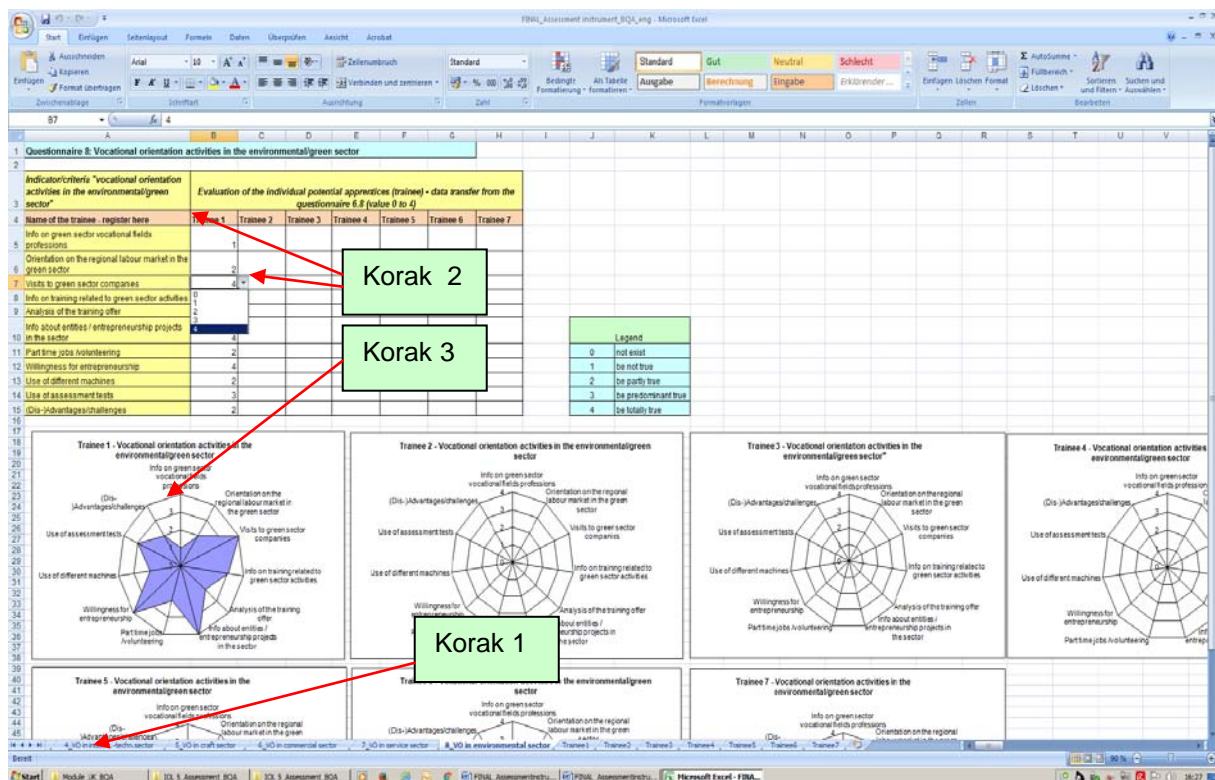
FINAL_Assessment instrument_BOA_eng - Microsoft Excel

Start | Einfügen | Seitenlayout | Formeln | Daten | Überprüfen | Ansicht | Acrobat

Ausschneiden | Kopieren | Einfügen | Format übertragen | Zwischenablage | Arial | 10 | Schriftart | Zeilenumbruch | Verbinden und zentrieren | Ausrichtung | Standard | Zahl | Bedingte Formatierung | Als Tabelle formatieren | Standard | Gut | Neutral | Schlecht | Ausgabe | Berechnung | Eingabe | Erklärender... | Formatvorlagen | Einfügen | Löschen | Format | Zellen | AutoSumme | Füllbereich | Löschen | Sortieren und Filtern | Suchen und Auswählen | Bearbeiten

B7 | $f_x$ 4

1 Questionnaire 8: Vocational orientation activities in the environmental/green sector

| | Indicator/criteria "vocational orientation activities in the environmental/green sector" | Evaluation of the individual potential apprentices (trainee) - data transfer from the questionnaire 6.8 (value 0 to 4) | | | | | | |
|---|---|---|---|---|---|---|---|---|
| 4 | Name of the trainee - register here | Trainee 1 | Trainee 2 | Trainee 3 | Trainee 4 | Trainee 5 | Trainee 6 | Trainee 7 |
| 5 | Info on green sector vocational fields professions | 1 | | | | | | |
| 6 | Orientation on the regional labour market in the green sector | 2 | | | | | | |
| 7 | Visits to green sector companies | 4 | | | | | | |
| 8 | Info on training related to green sector activities | 0 | | | | | | |
| 9 | Analysis of the training offer | 1 | | | | | | |
| 10 | Info about entities / entrepreneurship projects in the sector | 4 | | | | | | |
| 11 | Part time jobs /volunteering | 2 | | | | | | |
| 12 | Willingness for entrepreneurship | 4 | | | | | | |
| 13 | Use of different machines | 2 | | | | | | |
| 14 | Use of assessment tests | 3 | | | | | | |
| 15 | (Dis-)Advantages/challenges | 2 | | | | | | |

0 1 2 3 4

Legend
| | |
|---|---|
| 0 | not exist |
| 1 | be not true |
| 2 | be partly true |
| 3 | be predominant true |
| 4 | be totally true |

Korak 2

Korak 3

Korak 1

Trainee 1 - Vocational orientation activities in the environmental/green sector
Info on green sector vocational fields professions | Orientation on the regional labour market in the green sector | Visits to green sector companies | Info on training related to green sector activities | Analysis of the training offer | Info about entities / entrepreneurship projects in the sector | Part time jobs /volunteering | Willingness for entrepreneurship | Use of different machines | Use of assessment tests | (Dis-)Advantages/challenges

Trainee 2 - Vocational orientation activities in the environmental/green sector
Info on green sector vocational fields professions | Orientation on the regional labour market in the green sector | Visits to green sector companies | Info on training related to green sector activities | Analysis of the training offer | Info about entities / entrepreneurship projects in the sector | Willingness for entrepreneurship | Use of different machines | Use of assessment tests | (Dis-)Advantages/challenges

Trainee 3 - Vocational orientation activities in the environmental/green sector"
Info on green sector vocational fields professions | Orientation on the regional labour market in the green sector | Visits to green sector companies | Info on training relate to green sector activities | Analysis of the training offer | Info about entities / entrepreneurship projects in the sector | Part time jobs /volunteering | Willingness for entrepreneurship | Use of different machines | Use of assessment tests | (Dis-)Advantages/challenges

Trainee 4 - Vocational orientation activities in the environmental/green sector
Info on green sector vocational fields professions | (Dis-)Advantages/challenges | Use of assessment tests | Use of different machines | Willingness for entrepreneurship | Part time jobs /volunteering

Trainee 5 - Vocational orientation activities in the environmental/green sector
Info on green sector vocational fields professions | Orientation on the regional labour market in the green

Trainee 6 - Vocational orientation activities in the environmental/green sector
Info on green sector vocational fields professions | Orientation on the regional labour market in the green | (Dis-)Advantages/challenges

Trainee 7 - Vocational orientation activities in the environmental/green sector
Info on green sector vocational fields professions | Orientation on the regional

4_VO in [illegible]-techn sector | 5_VO in craft sector | 6_VO in commercial sector | 7_VO in service sector | 8_VO in environmental sector | Trainee1 | Trainee2 | Trainee3 | Trainee4 | Trainee5 | Trainee6 | Trainee7

Bereit | 90 %

Start | Module 3K BOA | IOL 5 Assessment BOA | IOL 5 Assessment BOA | FINAL Assessmentinstru... | FINAL Assessmentinstru... | Microsoft Excel - FINA... | 16:27